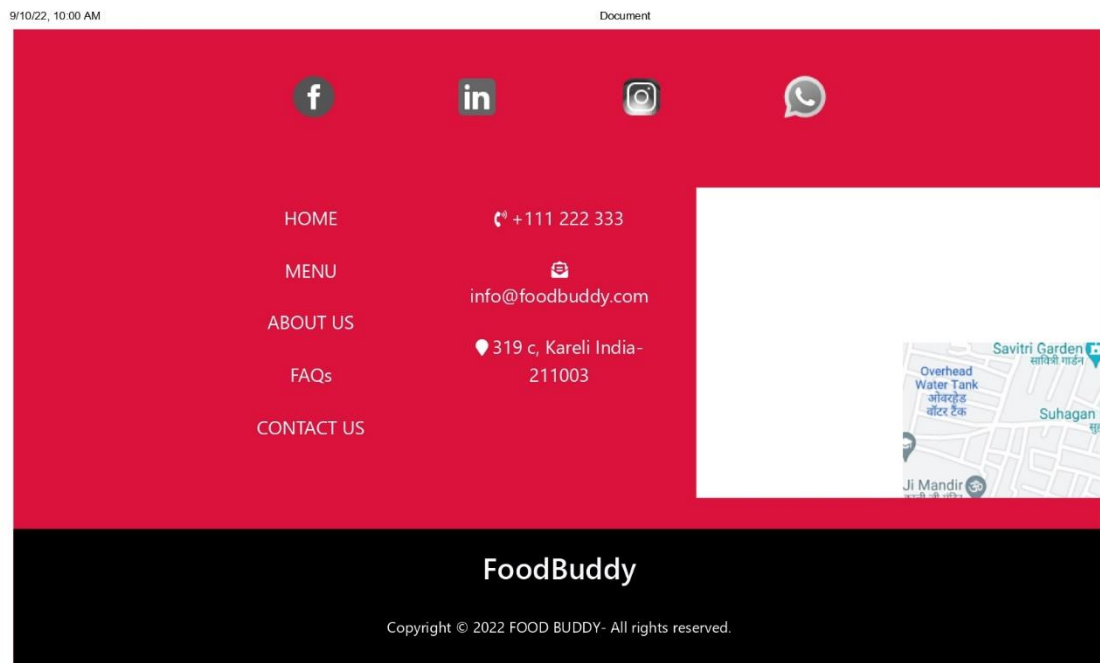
9/10/22, 10:00 AM

Document

HOME

MENU

ABOUT US

FAQs

CONTACT US

+111 222 333

info@foodbuddy.com

319 c, Kareli India-211003

Savitri Garden
सावित्री गार्डन

Overhead Water Tank
ओवरहेड वॉटर टैंक

Suhagan

Ji Mandir

FoodBuddy

Copyright © 2022 FOOD BUDDY- All rights reserved.